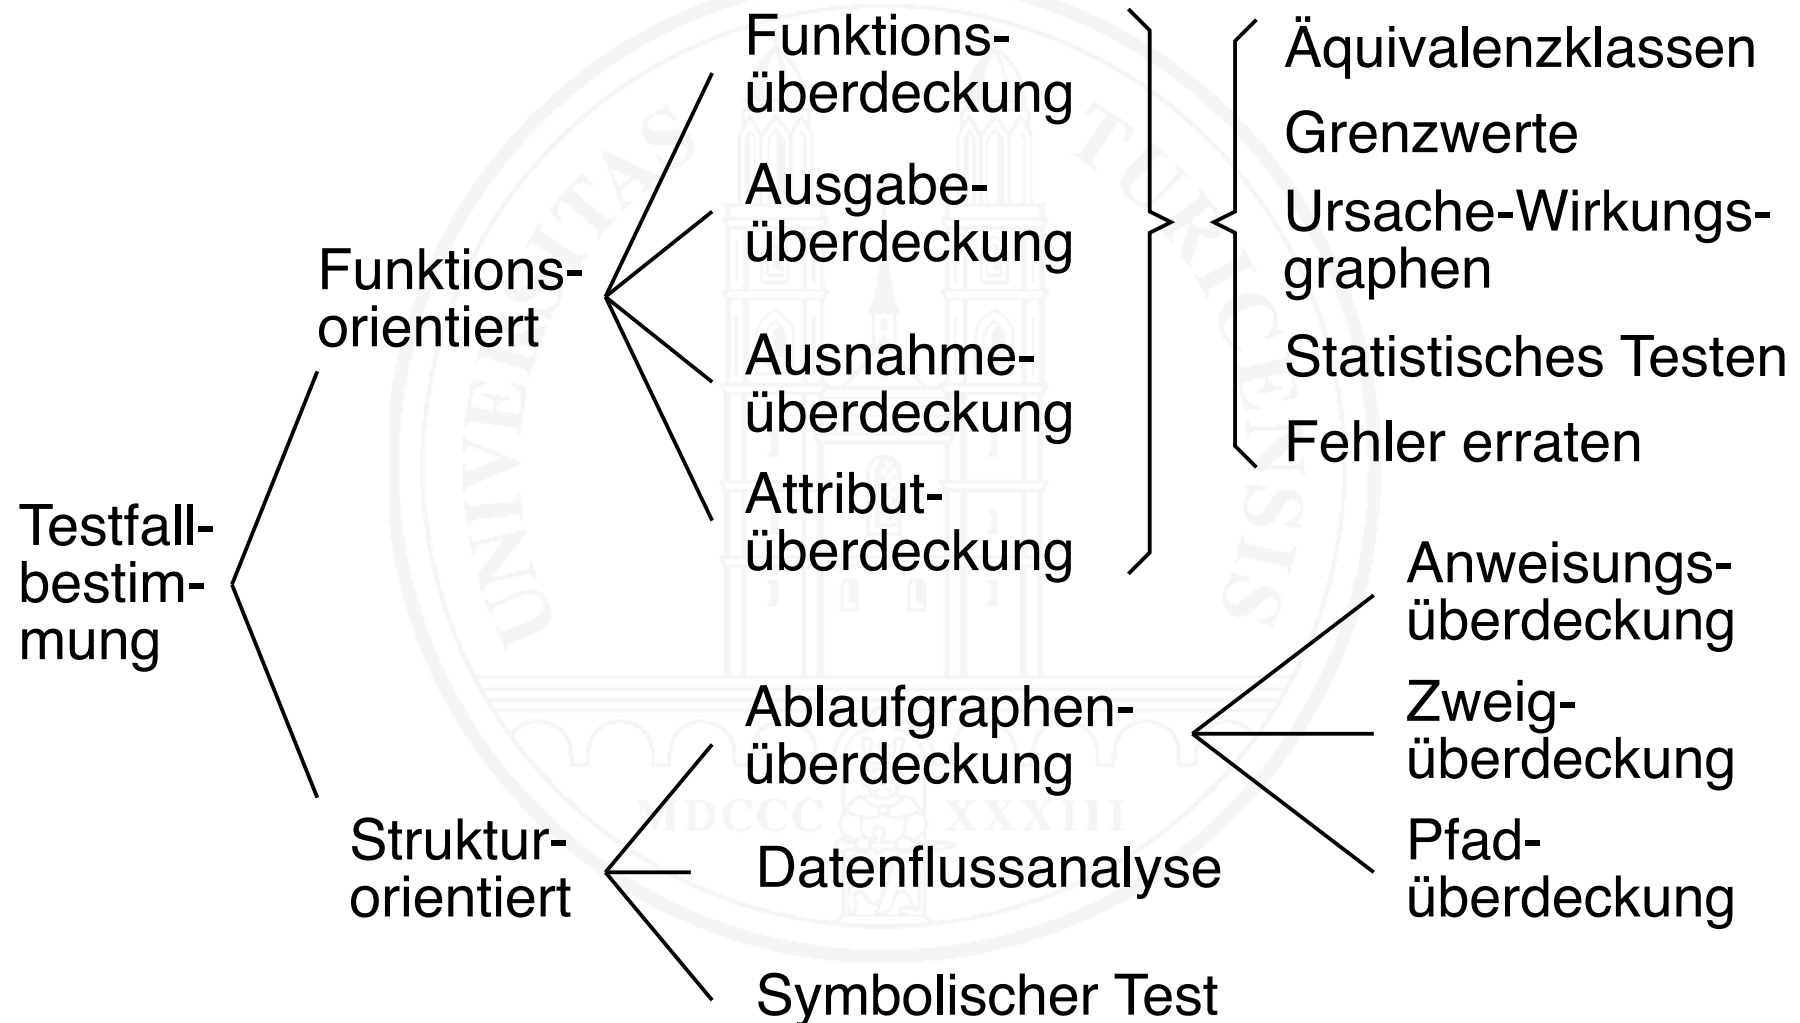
Testfallbestimmung

Funktionsorientiert

Funktionsüberdeckung

Ausgabeüberdeckung

Ausnahmeüberdeckung

Attributüberdeckung

Äquivalenzklassen

Grenzwerte

Ursache-Wirkungsgraphen

Statistisches Testen

Fehler erraten

Strukturorientiert

Ablaufgraphenüberdeckung

Anweisungsüberdeckung

Zweigüberdeckung

Pfadüberdeckung

Datenflussanalyse

Symbolischer Test

UNIVERSITAS TURICENSIS

MDCCC XXXIII